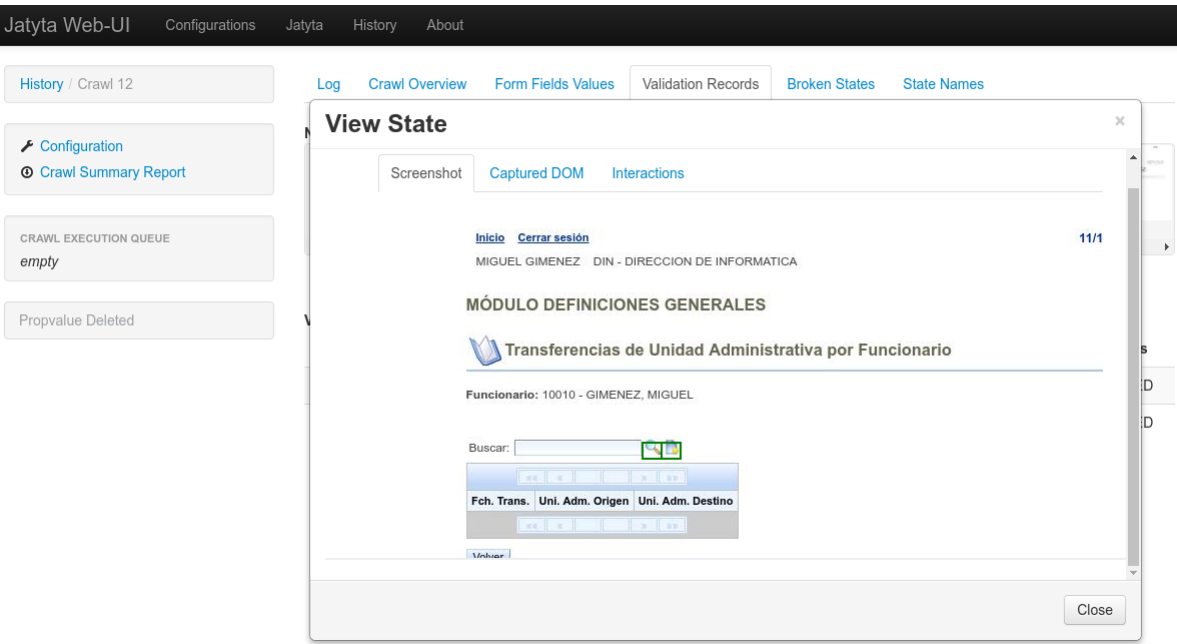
Jatyta Web-UI Configurations Jatyta History About

History / Crawl 12

Configuration
Crawl Summary Report

CRAWL EXECUTION QUEUE
empty

Propvalue Deleted

Log Crawl Overview Form Fields Values Validation Records Broken States State Names

View State

×

Screenshot Captured DOM Interactions

Inicio Cerrar sesión 11/1

MIGUEL GIMENEZ DIN - DIRECCION DE INFORMATICA

MÓDULO DEFINICIONES GENERALES

Transferencias de Unidad Administrativa por Funcionario

Funcionario: 10010 - GIMENEZ, MIGUEL

Buscar:

| Fch. Trans. | Uni. Adm. Origen | Uni. Adm. Destino |
|---|---|---|

Volver

Close